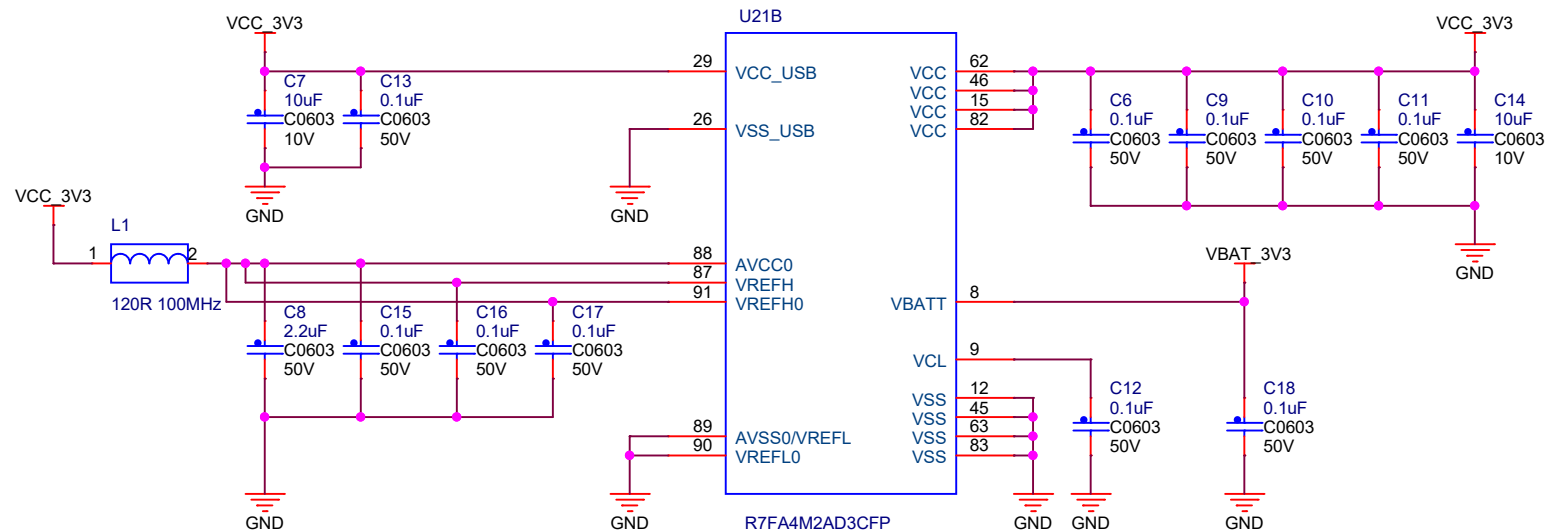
VCC_3V3

U21B

VCC_3V3

C7
10uF
C0603
10V

C13
0.1uF
C0603
50V

GND

29 VCC_USB
26 VSS_USB

GND

VCC 62
VCC 46
VCC 15
VCC 82

C6
0.1uF
C0603
50V

C9
0.1uF
C0603
50V

C10
0.1uF
C0603
50V

C11
0.1uF
C0603
50V

C14
10uF
C0603
10V

GND

VCC_3V3

L1

1 2

120R 100MHz

88 AVCC0
87 VREFH
91 VREFH0

VBAT_3V3

VBATT 8

C8
2.2uF
C0603
50V

C15
0.1uF
C0603
50V

C16
0.1uF
C0603
50V

C17
0.1uF
C0603
50V

VCL 9

C12
0.1uF
C0603
50V

C18
0.1uF
C0603
50V

VSS 12
VSS 45
VSS 63
VSS 83

89 AVSS0/VREFL
90 VREFL0

GND

GND

R7FA4M2AD3CFP

GND GND

GND